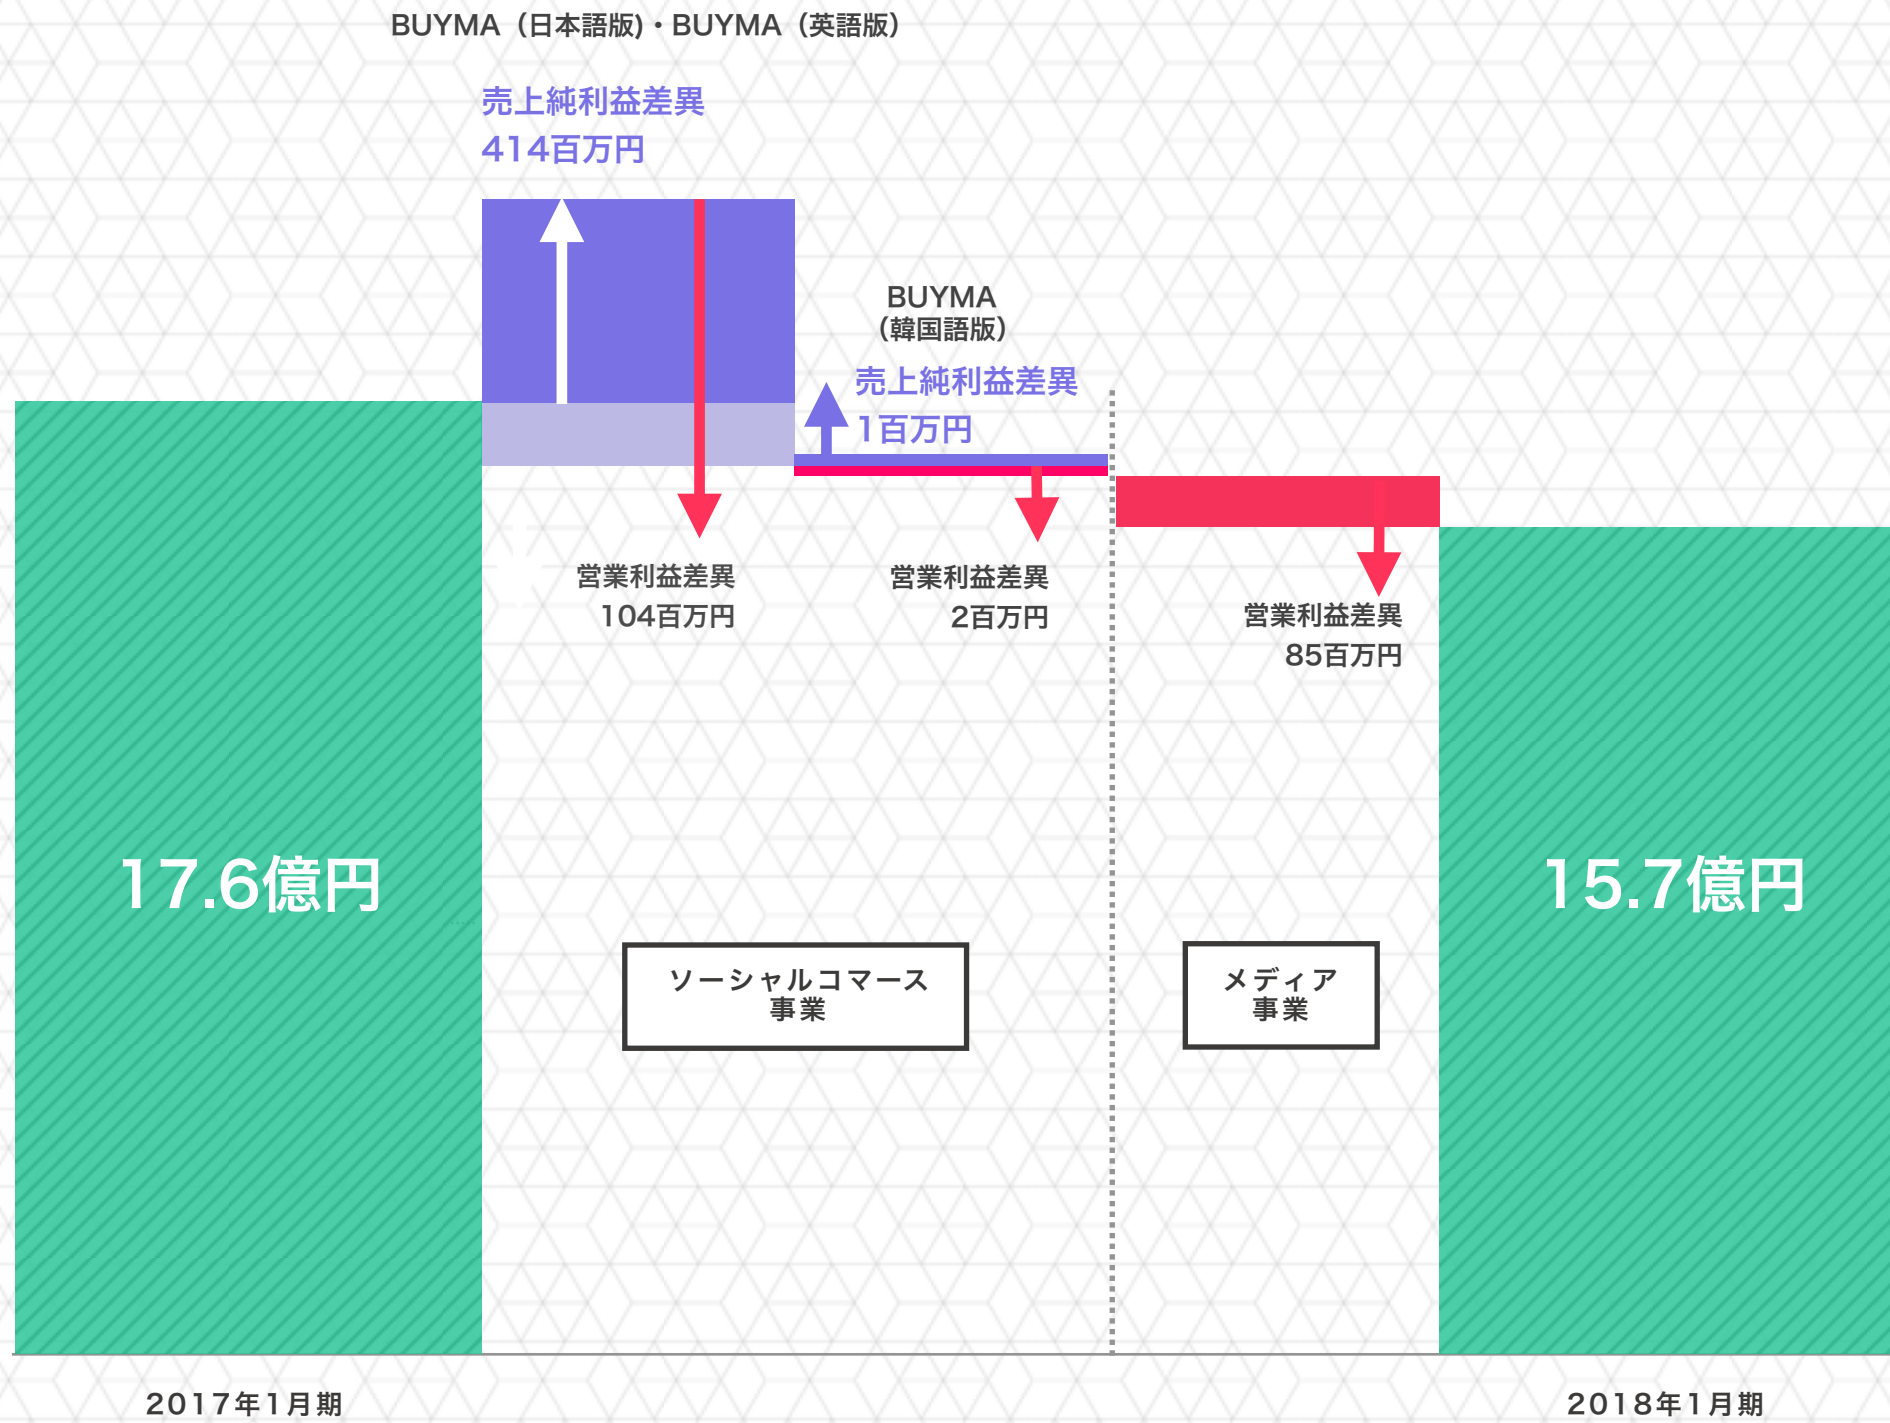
BUYMA（日本語版）・BUYMA（英語版）

売上純利益差異
414百万円

BUYMA
（韓国語版）

売上純利益差異
1百万円

営業利益差異
104百万円

営業利益差異
2百万円

営業利益差異
85百万円

17.6億円

15.7億円

ソーシャルコマース
事業

メディア
事業

2017年1月期

2018年1月期